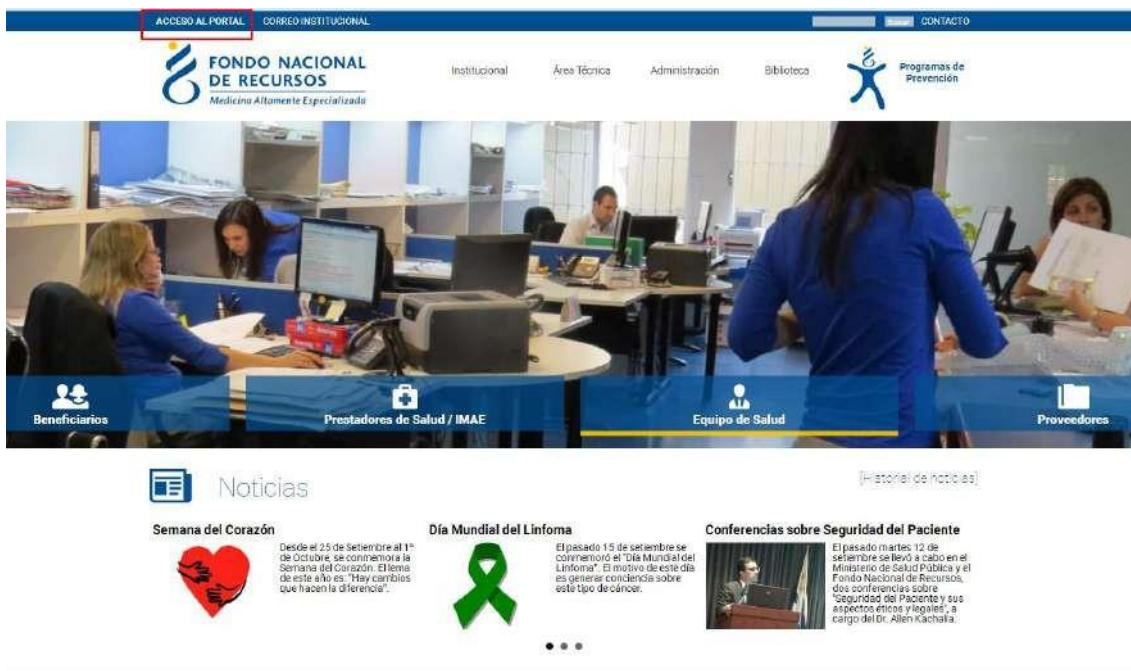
ACCESO AL PORTAL CORREO INSTITUCIONAL

Buscar CONTACTO

FONDO NACIONAL DE RECURSOS
Medicina Altamente Especializada

Institucional Área Técnica Administración Biblioteca

Programas de Prevención

Beneficiarios

Prestadores de Salud / IMAE

Equipo de Salud

Proveedores

Noticias

[Historial de noticias]

Semana del Corazón

Desde el 25 de Setiembre al 1° de Octubre, se conmemora la Semana del Corazón. El lema de este año es: "Hay cambios que hacen la diferencia".

Día Mundial del Linfoma

El pasado 15 de setiembre se conmemoró el "Día Mundial del Linfoma". El motivo de este día es generar conciencia sobre este tipo de cáncer.

Conferencias sobre Seguridad del Paciente

El pasado martes 12 de setiembre se llevó a cabo en el Ministerio de Salud Pública y el Fondo Nacional de Recursos, dos conferencias sobre "Seguridad del Paciente y sus aspectos éticos y legales", a cargo del Dr. Allen Kachalia.